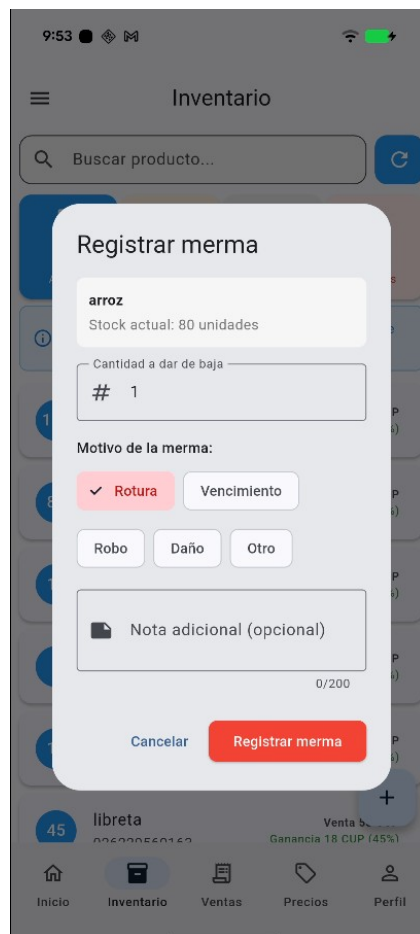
9:53

Inventario

Buscar producto...

Registrar merma

arroz
Stock actual: 80 unidades

Cantidad a dar de baja
# 1

Motivo de la merma:

Rotura
Vencimiento
Robo
Daño
Otro

Nota adicional (opcional)

0/200

Cancelar
Registrar merma

45
libreta
026220560162
Venta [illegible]
Ganancia 18 CUP (45%)

Inicio
Inventario
Ventas
Precios
Perfil